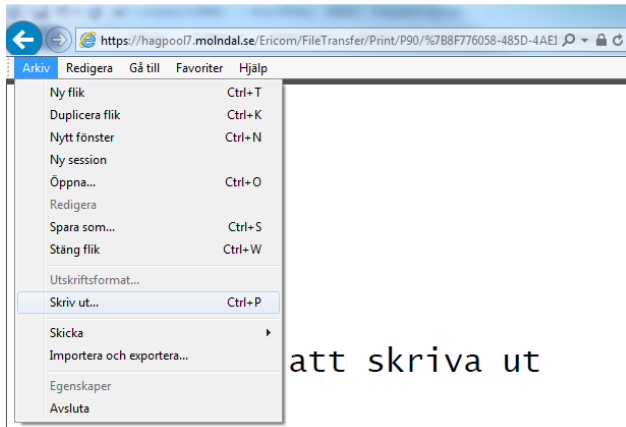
https://hagpool7.molndal.se/Ericom/FileTransfer/Print/P90/%7B8F776058-485D-4AE1

Arkiv Redigera Gå till Favoriter Hjälp

Ny flik Ctrl+T
Duplicera flik Ctrl+K
Nytt fönster Ctrl+N
Ny session
Öppna... Ctrl+O
Redigera
Spara som... Ctrl+S
Stäng flik Ctrl+W
Utskriftsformat...
Skriv ut... Ctrl+P
Skicka
Importera och exportera...
Egenskaper
Avsluta

att skriva ut